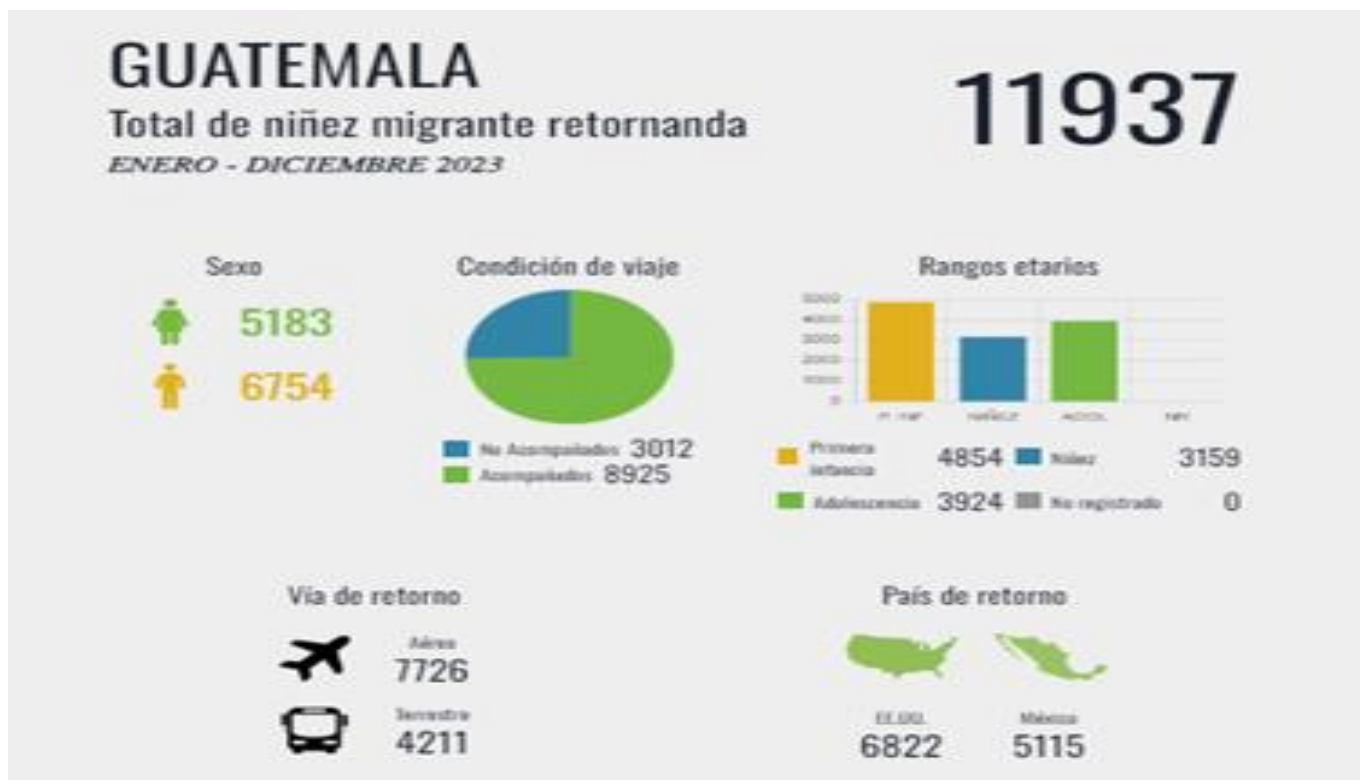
GUATEMALA
Total de niñez migrante retornanda
ENERO - DICIEMBRE 2023

11937

Sexo
5183
6754

Condición de viaje
No Acompañados 3012
Acompañados 8925

Rangos etarios
5000
4000
3000
2000
1000
0
P. INF
NIÑEZ
ADOL
NR

Primera infancia 4854
Niñez 3159
Adolescencia 3924
No registrado 0

Vía de retorno
Aérea
7726
Terrestre
4211

País de retorno
EE.UU.
6822
México
5115